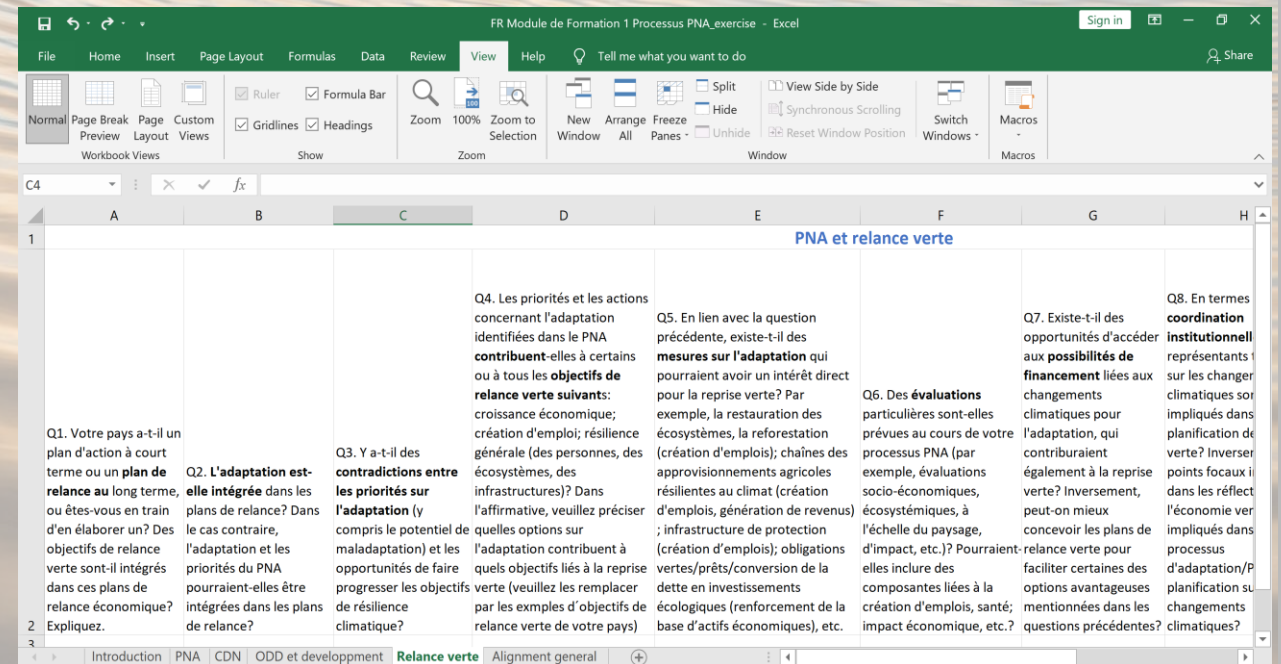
FR Module de Formation 1 Processus PNA_exercise - Excel

Sign in

File Home Insert Page Layout Formulas Data Review View Help Tell me what you want to do Share

Normal Page Break Preview Page Layout Custom Views
Workbook Views

Ruler Formula Bar Gridlines Headings
Show

Zoom 100% Zoom to Selection
Zoom

New Window Arrange All Freeze Panes Split Hide Unhide View Side by Side Synchronous Scrolling Reset Window Position Switch Windows
Window

Macros
Macros

C4

| | A | B | C | D | E | F | G | H |
|---|---|---|---|---|---|---|---|---|
| 1 | | | | | | PNA et relance verte | | |
| 2 | Q1. Votre pays a-t-il un plan d'action à court terme ou un **plan de relance au** long terme, ou êtes-vous en train d'en élaborer un? Des objectifs de relance verte sont-il intégrés dans ces plans de relance économique? Expliquez. | Q2. **L'adaptation est-elle intégrée** dans les plans de relance? Dans le cas contraire, l'adaptation et les priorités du PNA pourraient-elles être intégrées dans les plans de relance? | Q3. Y a-t-il des **contradictions entre les priorités sur l'adaptation** (y compris le potentiel de maladaptation) et les opportunités de faire progresser les objectifs de résilience climatique? | Q4. Les priorités et les actions concernant l'adaptation identifiées dans le PNA **contribuent**-elles à certains ou à tous les **objectifs de relance verte suivant**s: croissance économique; création d'emploi; résilience générale (des personnes, des écosystèmes, des infrastructures)? Dans l'affirmative, veuillez préciser quelles options sur l'adaptation contribuent à quels objectifs liés à la reprise verte (veuillez les remplacer par les exmples d´objectifs de relance verte de votre pays) | Q5. En lien avec la question précédente, existe-t-il des **mesures sur l'adaptation** qui pourraient avoir un intérêt direct pour la reprise verte? Par exemple, la restauration des écosystèmes, la reforestation (création d'emplois); chaînes des approvisionnements agricoles résilientes au climat (création d'emplois, génération de revenus) ; infrastructure de protection (création d'emplois); obligations vertes/prêts/conversion de la dette en investissements écologiques (renforcement de la base d'actifs économiques), etc. | Q6. Des **évaluations** particulières sont-elles prévues au cours de votre processus PNA (par exemple, évaluations socio-économiques, écosystémiques, à l'échelle du paysage, d'impact, etc.)? Pourraient-elles inclure des composantes liées à la création d'emplois, santé; impact économique, etc.? | Q7. Existe-t-il des opportunités d'accéder aux **possibilités de financement** liées aux changements climatiques pour l'adaptation, qui contriburaient également à la reprise verte? Inversement, peut-on mieux concevoir les plans de relance verte pour faciliter certaines des options avantageuses mentionnées dans les questions précédentes? | Q8. En termes **coordination institutionnell** représentants sur les changer climatiques sor impliqués dans planification de verte? Inverser points focaux i dans les réflect l'économie ver impliqués dans processus d'adaptation/P planification su changements climatiques? |
| 3 | | | | | | | | |

Introduction PNA CDN ODD et developpment Relance verte Alignment general